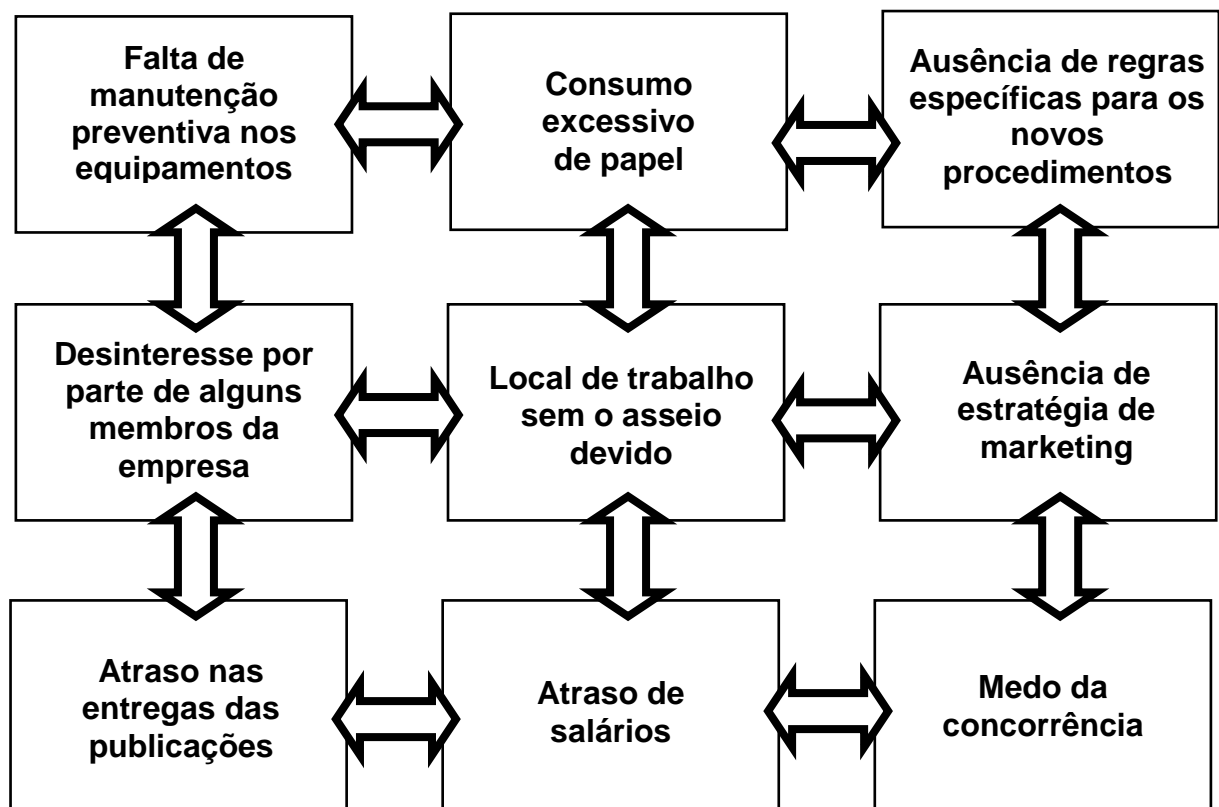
Falta de manutenção preventiva nos equipamentos

Consumo excessivo de papel

Ausência de regras específicas para os novos procedimentos

Desinteresse por parte de alguns membros da empresa

Local de trabalho sem o asseio devido

Ausência de estratégia de marketing

Atraso nas entregas das publicações

Atraso de salários

Medo da concorrência